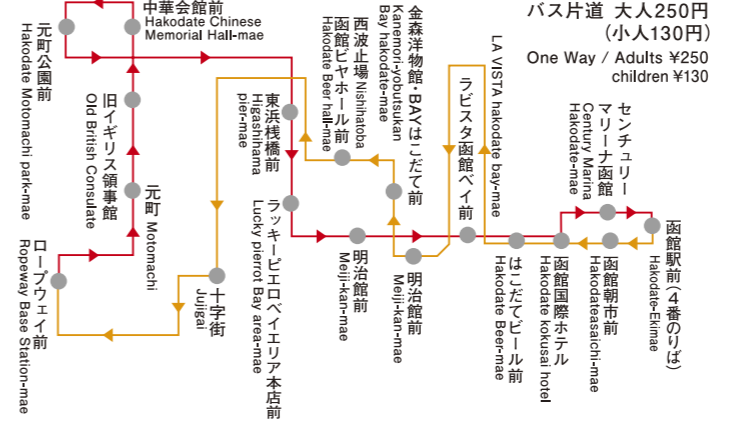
バス片道 大人250円
(小人130円)
One Way / Adults ¥250
children ¥130

中華会館前
Hakodate Chinese Memorial Hall-mae

元町公園前
Hakodate Motomachi park-mae

旧イギリス領事館
Old British Consulate

元町 Motomachi

ロープウェイ前
Ropeway Base Station-mae

十字街
Jujigai

東浜桟橋前
Higashihama pier-mae

ラッキーピエロベイエリア本店前
Lucky pierot Bay area-mae

西波止場 Nishihatoba
函館ビヤホール前
Hakodate Beer hall-mae

金森洋物館・BAYはこだて前
Kanemori-yobutsukan Bay hakodate-mae

明治館前
Meiji-kan-mae

明治館前
Meiji-kan-mae

LA VISTA hakodate bay-mae
ラビスタ函館ベイ前

はこだてビール前
Hakodate Beer-mae

函館国際ホテル
Hakodate kokusai hotel

センチュリーマリーナ函館
Century Marina Hakodate-mae

函館朝市前
Hakodateasaichi-mae

函館駅前(4番のりば)
Hakodate-Ekimae